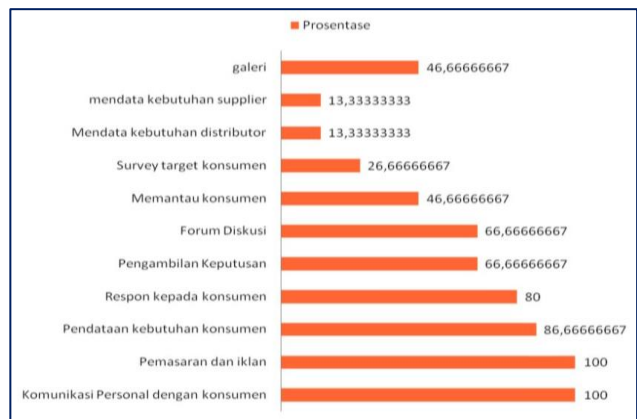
Prosentase

galeri 46,66666667
mendata kebutuhan supplier 13,33333333
Mendata kebutuhan distributor 13,33333333
Survey target konsumen 26,66666667
Memantau konsumen 46,66666667
Forum Diskusi 66,66666667
Pengambilan Keputusan 66,66666667
Respon kepada konsumen 80
Pendataan kebutuhan konsumen 86,66666667
Pemasaran dan iklan 100
Komunikasi Personal dengan konsumen 100